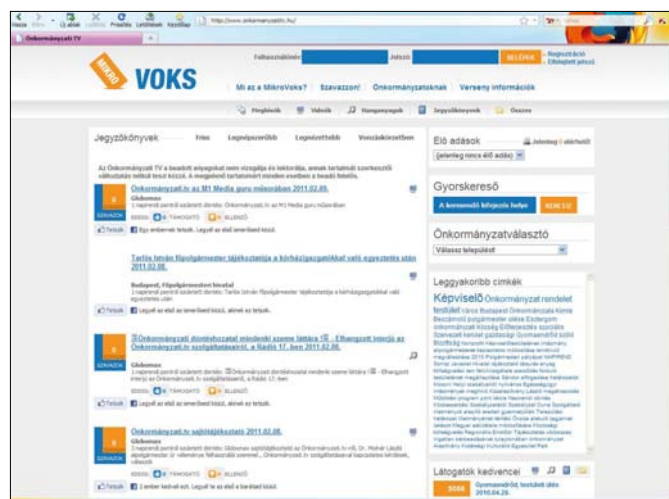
Vissza Előre Új ablak Leállítás Frissítés Letöltések Kezdőlap http://www.onkormanyzatitv.hu/

Önkormányzati TV

Felhasználónév: Jelszó: BELÉPEK Regisztráció Elfelejtett jelszó

MIKRO VOKS

Mi az a MikroVoks? Szavazzon! Önkormányzatoknak Verseny információk

Hírek Videók Hanganyagok Jegyzőkönyvek Összes

Jegyzőkönyvek Friss Legnépszerűbb Legnézettebb Vosszakérdezettebb

Az Önkormányzati TV a beadott anyagokat nem vizsgálja és lektorálja, annak tartalmát szerkesztői változtatás nélkül teszi közzé. A megjelenő tartalomért minden esetben a beadó felelős.

Önkormányzati.tv az M1 Média guru műsorában 2011.02.08.

Globomax

SZAVAZOK TÁMOGATÓ ELLENZŐ

Tetszik Egy embernek tetszik. Legyél az első ismerőseid közül.

Tarlós István főpolgármester tájékoztatója a kórházigazgatókkal való egyeztetés után 2011.02.08.

Budapest, Főpolgármesteri hivatal

Tetszik Legyél az első az ismerőseid közül, akinek ez tetszik.

Önkormányzati döntéshozatal mindenki szeme láttára - Elhangzott interjú az Önkormányzati.tv szolgáltatásairól, a Rádió 17. ben 2011.02.08.

Globomax

SZAVAZOK TÁMOGATÓ ELLENZŐ

Tetszik Legyél az első az ismerőseid közül, akinek ez tetszik.

Önkormányzati.tv sajtótájékoztató 2011.02.08.

Globomax

SZAVAZOK TÁMOGATÓ ELLENZŐ

Tetszik 2 ember kedveli ezt. Legyél te az első a barátaid közül.

Élő adások Jelenleg 0 elérhető

(jelenleg nincs élő adás)

Gyorskereső

A keresendő kifejezés helye KERESÉS

Önkormányzatválasztó

Válassz települést

Leggyakoribb címkék

Képviselő Önkormányzat rendelet testület

Látogatók kedvencei

Gyomaendrőd, testületi ülés 2010.04.29.